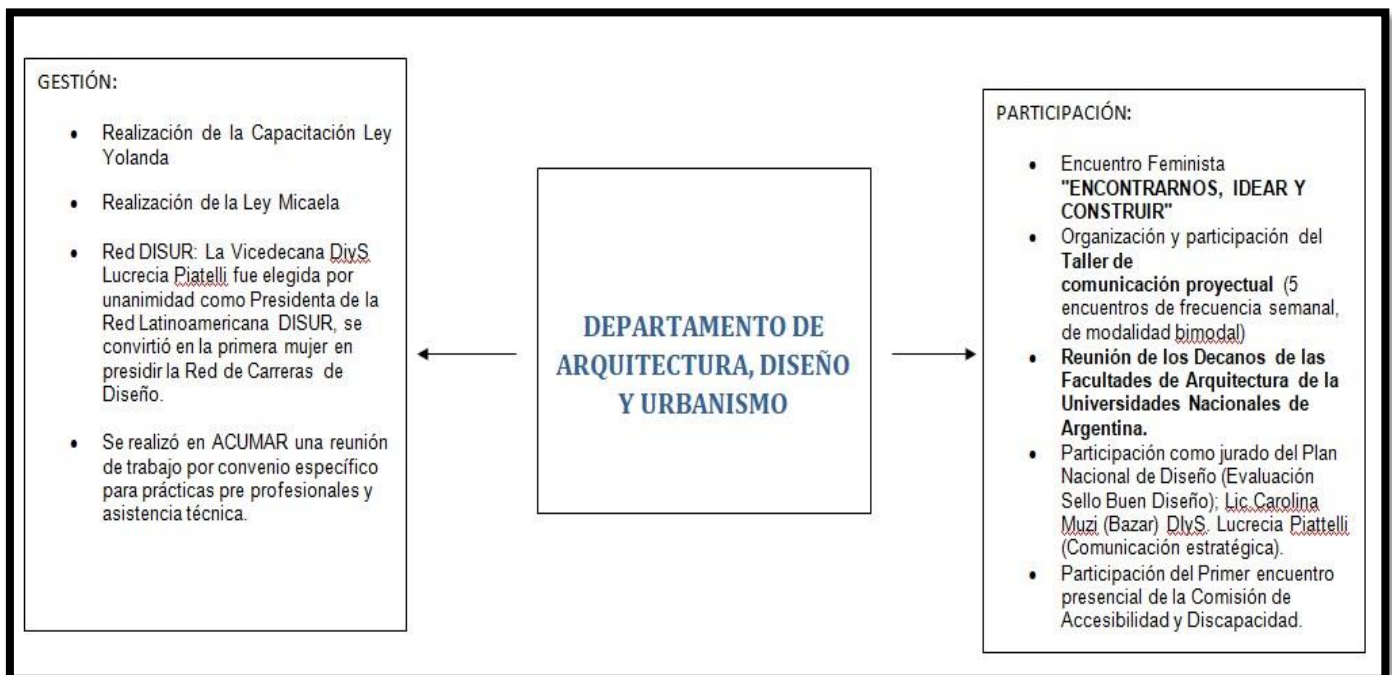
GESTIÓN:

- Realización de la Capacitación Ley Yolanda
- Realización de la Ley Micaela
- Red DISUR: La Vicedecana DIyS Lucrecia Piatelli fue elegida por unanimidad como Presidenta de la Red Latinoamericana DISUR, se convirtió en la primera mujer en presidir la Red de Carreras de Diseño.
- Se realizó en ACUMAR una reunión de trabajo por convenio específico para prácticas pre profesionales y asistencia técnica.

DEPARTAMENTO DE ARQUITECTURA, DISEÑO Y URBANISMO

PARTICIPACIÓN:

- Encuentro Feminista **"ENCONTRARNOS, IDEAR Y CONSTRUIR"**
- Organización y participación del **Taller de comunicación proyectual** (5 encuentros de frecuencia semanal, de modalidad bimodal)
- **Reunión de los Decanos de las Facultades de Arquitectura de la Universidades Nacionales de Argentina.**
- Participación como jurado del Plan Nacional de Diseño (Evaluación Sello Buen Diseño); Lic Carolina Muzi (Bazar) DIyS. Lucrecia Piattelli (Comunicación estratégica).
- Participación del Primer encuentro presencial de la Comisión de Accesibilidad y Discapacidad.